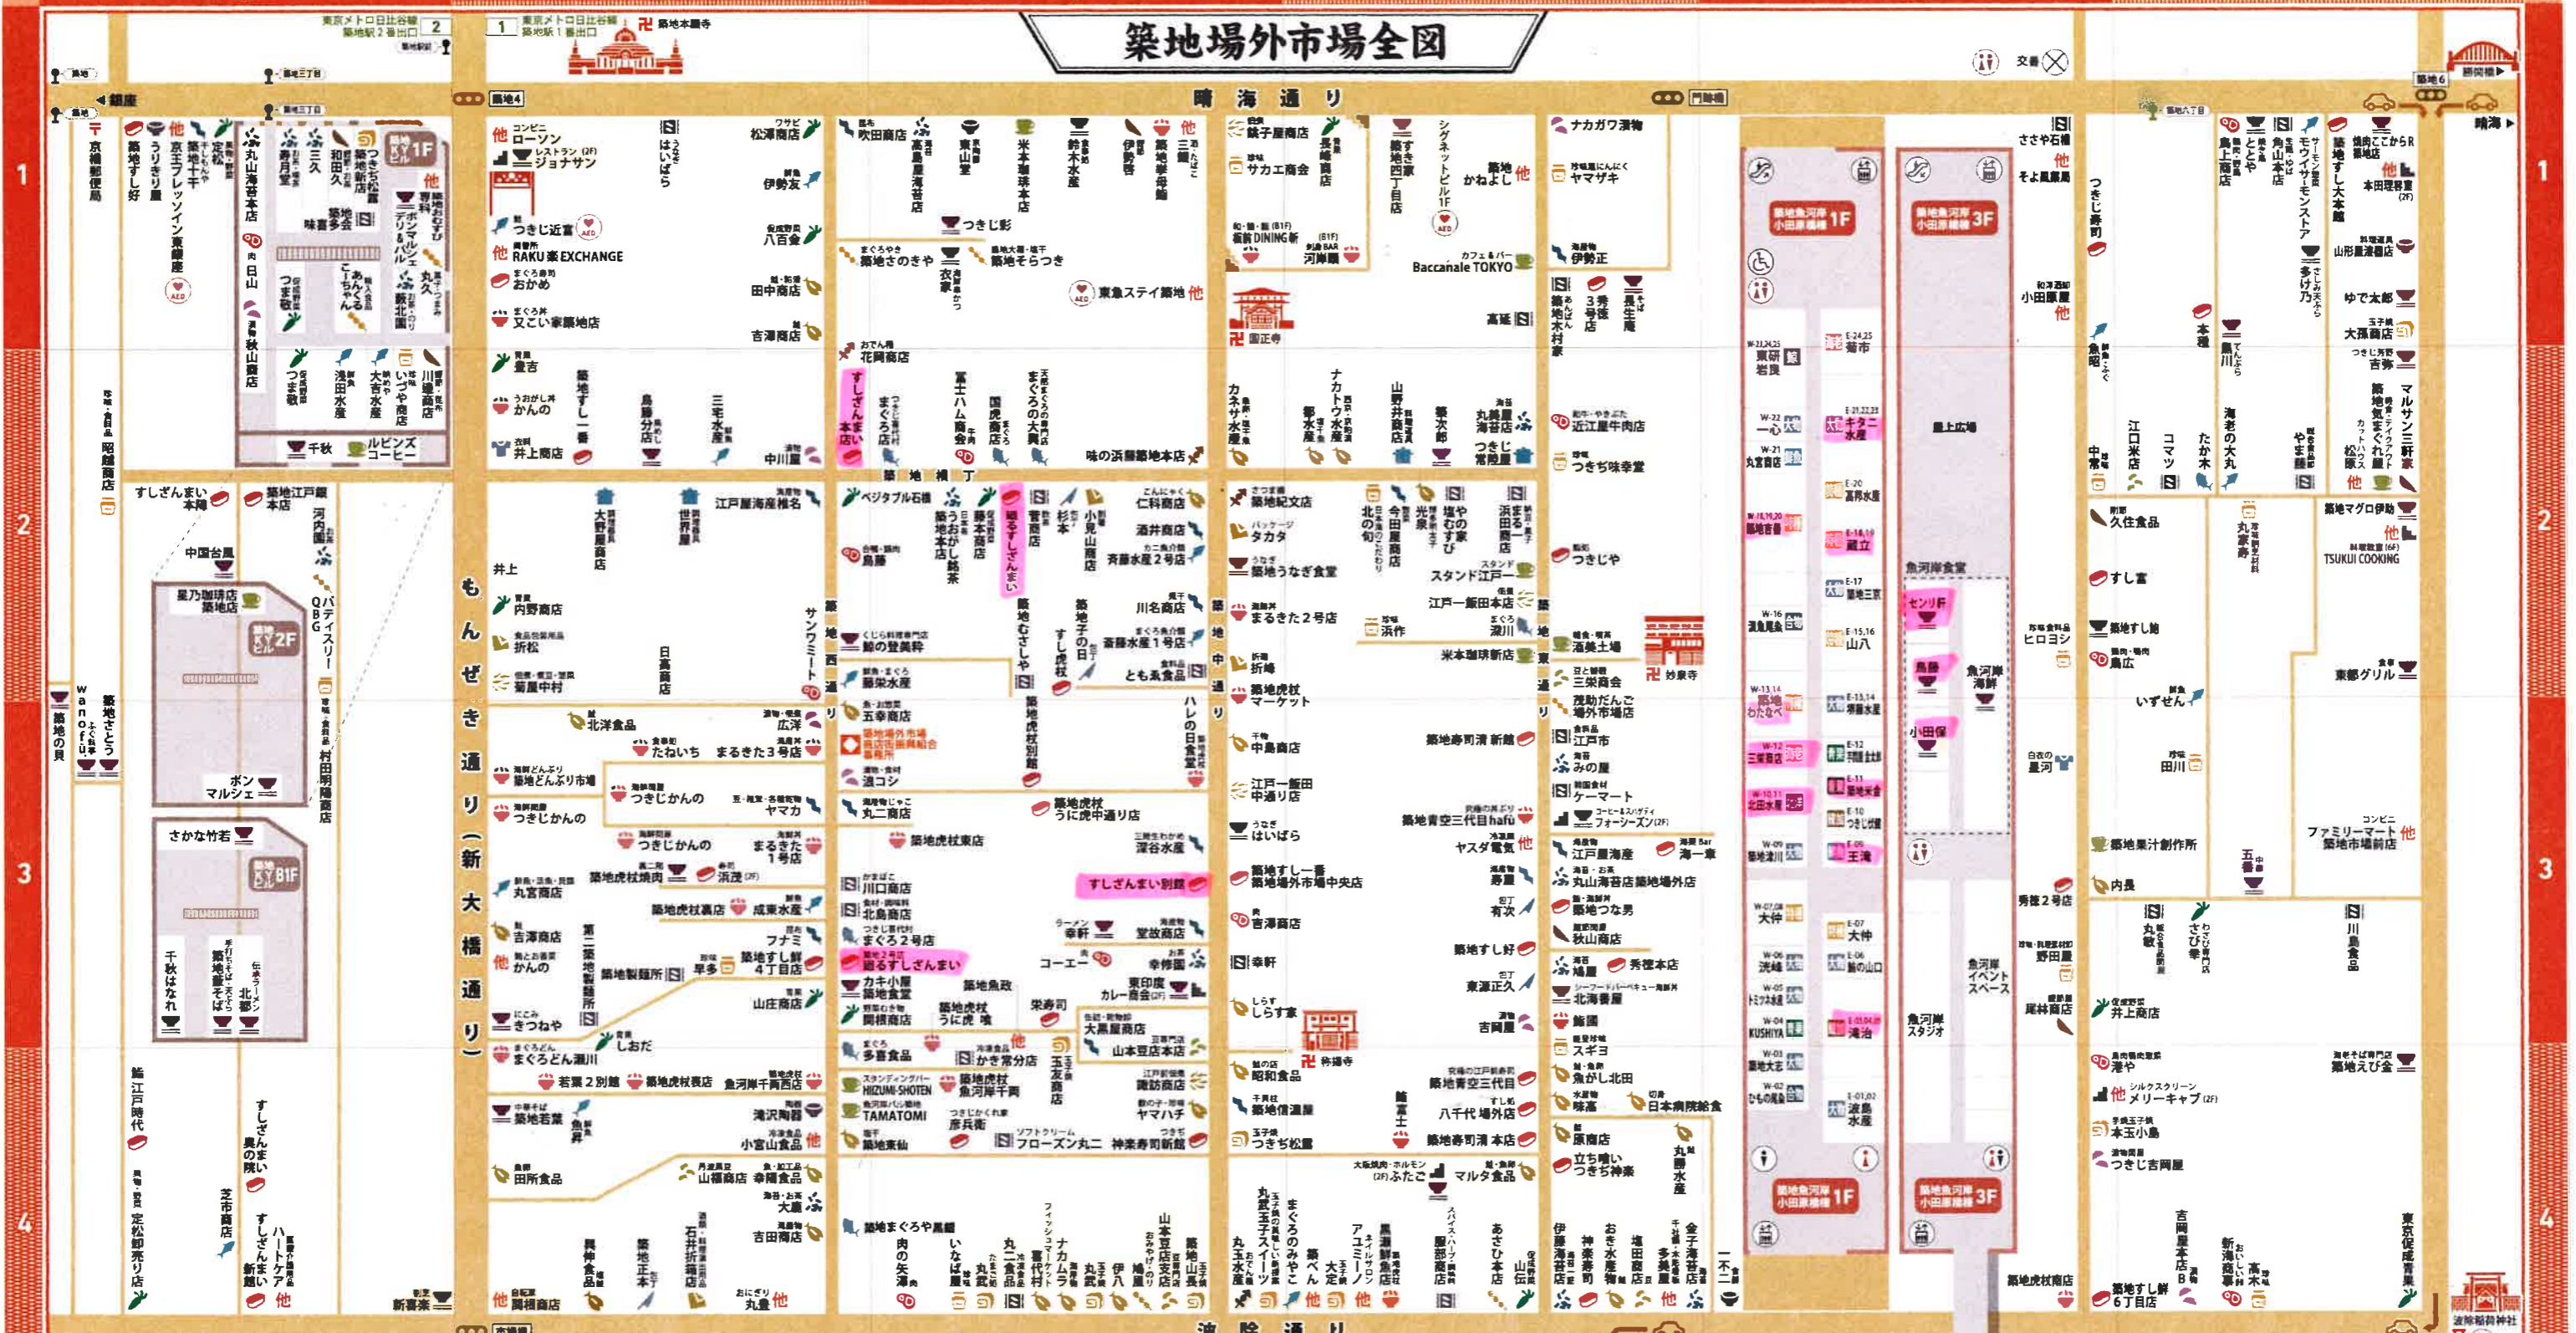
築地場外市場全図

晴海通り

もんぜき通り（新大橋通り）

波除通り

東京メトロ日比谷線 築地駅 1番出口
東京メトロ日比谷線 築地駅 2番出口
築地本願寺
交番
銀座
築地4
築地6
晴海
門跡橋
勝鬨橋

1
2
3
4

京橋郵便局
築地すし好
うりきり屋
京王プレッソイン東銀座
定松
丸山海苔本店
寿月堂
三久
和田久
つきじ松露
築地新店
味喜多会
ボンデリ＆パルシェ
築地おむすび
丸久
つま政
こちゃん
あんぐる
築地北店
日山
秋山商店
つま政
浅田水産
大吉水産
いづや商店
川趣商店
千秋
ルビンズコーヒー
昭和商店

ローソン
ジョナサン
はいばら
松露商店
伊勢友
つきじ近宣
八百金
RAKU楽EXCHANGE
おかめ
田中商店
又こい家築地店
吉澤商店
豊吉
かんの
築地すし一番
鳥藤分店
三宅水産
井上商店
中川屋

吹田商店
高島屋海苔店
東山堂
米本珈琲本店
鈴木水産
伊勢悦
築地車海鮮
三睦
つきじ彰
築地さのきや
衣家
築地そらつき
東急ステイ築地
花岡商店
すしざんまい本店
まぐろ店
富士ハム商会
国虎商店
まぐろの大狐
味の浜藤築地本店

銚子屋商店
長生庵
サカエ商会
築地すし四丁目店
シグネットビル1F
かねよし
築地DINING
河岸頭
Baccanale TOKYO
円正寺
高蒼
カネサ水産
ナカトウ水産
鄭水産
山野井商店
築次郎
丸佐屋海苔店
つきじ常陸屋

ナカガワ漬物
ヤマザキ
伊勢正
築地木村家
3秀号店
長生庵
近江屋牛肉店
つきぢ味幸堂

築地魚河岸 小田原橋棟 1F
築地魚河岸 小田原橋棟 3F
屋上広場
魚河岸食堂
センリ軒
鳥藤
小田保
魚河岸海鮮
魚河岸イベントスペース
魚河岸スタジオ
築地魚河岸 小田原橋棟 1F
築地魚河岸 小田原橋棟 3F

ささや石橋
そよ風屋
小田原屋
つきじ寿司
魚昭
本種
鳥川
海老の大丸
中栄
江口米店
コマツ
たか木
築地すし大本店
本田理容室
山形屋漬物店
ゆで太郎
大孫商店
吉弥
マルサン三軒家
松原
やま
築地マグロ伊勢
TSUKIJI COOKING
東都グリル
久住食品
すし富
築地すし鮨
鳥広
いずぜん
田川
ヒロヨシ
星河
築地果汁創作所
内長
ファミリーマート築地市場前店
秀徳2号店
野田屋
井上商店
港や
メリーキャプ
本玉小島
つきじ吉岡屋
築地えび金
吉岡屋本店B
新海商事
高木
築地すし好6丁目店
築地虎杖南店
東京愛成農園
波除稲荷神社

すしざんまい本陣
築地江戸銀本店
河内園
中国台風
星乃珈琲店築地店
QBG
パティスリー
築地KYビル1F
築地KYビル2F
築地KYビル B1F
ポンマルシェ
さかな竹若
千秋はなれ
築地そば
北都
築地の貝
wanofu
築地さとう
村田明陽商店
江戸時代
すしざんまい奥の院
定松卸売り店
芝市商店
ハートケア
すしざんまい新館
新喜楽

井上
内野商店
折松
菊屋中村
大野屋商店
世界屋
江戸屋海産椎名
日高商店
サンクミート
北洋食品
広洋
たねいち
まるきた3号店
築地どんぶり市場
つきじかんの
つきじかんの
ヤマカ
つきじかんの
まるきた1号店
丸宮商店
築地虎杖焼肉
浜茂
築地虎杖裏店
成東水産
吉澤商店
かんの
フナミ
第二築地製麺所
築地製麺所
早多
築地すし好4丁目店
山庄商店
きつねや
しおだ
まぐろどん瀬川
若菜2別館
築地虎杖裏店
魚河岸千両西店
築地若菜
魚昇
滝沢陶器
小宮山食品
田所食品
山徳商店
幸陽食品
大勝
吉田商店
葛巻食品
築地正本
石井折箱店
岡崎商店
丸貴

ベジタブル石橋
うおがし銘茶
築地本店
築地すしざんまい
菅商店
杉本
小見山商店
仁科商店
酒井商店
斉藤水産2号店
川名商店
斉藤水産1号店
とも太食品
築地むさしや
すし匠
築地虎杖別館
ハレの日食堂
鯨の登美粋
藤栄水産
五宝商店
築地場外市場商店街振興組合
漁コシ
丸二商店
築地虎杖東店
築地虎杖うに虎中通り店
深谷水産
すしざんまい別館
川口商店
北島商店
まぐろ2号店
築地すしざんまい
幸軒
宝政商店
コーエー
幸楽園
カキ小屋築地
関根商店
築地魚政
築地虎杖うに虎喰
栄寿司
東印度カレー商会
大黒屋商店
山本豆店本店
多喜食品
かき常分店
HIZUMI SHOTEN
TAMATOMI
築地虎杖魚河岸千両
原兵衛
ソフトクリームフローズン丸二
神楽寿司新館
玉五郎
築地まぐろや鳳雛
肉の矢澤
いなば
丸武
丸二食品
ナカムラ
伊八
鳩屋
山本商店

築紀文店
タカタ
北の旬
今田屋商店
光泉
塩やむすび
浜田商店
築地うなぎ食堂
スタンド江戸一
まるきた2号店
浜作
江戸一飯田本店
米本珈琲新店
折峰
築地虎杖マーケット
中島商店
江戸一飯田中通り店
築地青空三代目hafu
はいばら
ヤスダ電気
築地すし一番築地場外市場中央店
吉澤商店
幸軒
しらす家
称揚寺
昭和食品
築地青空三代目
八千代場外店
築地信濃屋
つきぢ松露
築地寿司清本店
ふたご
マルタ食品
丸豊玉子スイーツ
まぐろのみやこ
築地大定
アユミ
あさひ本店

つきじや
海美土場
三栄商会
現助だんご場外市場店
江戸市
みの屋
ケーマート
フォーシーズン
江戸屋海産
海一番
丸山海苔店築地場外店
築地つな旬
秋山商店
鳩屋
秀徳本店
北海番屋
鮨國
スギヨ
魚がし北田
味嘉
日本病院給食
原商店
立ち喰いつきぢ神楽
丸藤水産
伊藤海苔店
神楽寿司
おき水産
塩田商店
多賀屋
一不二
妙泉寺
築地寿司清新館

他